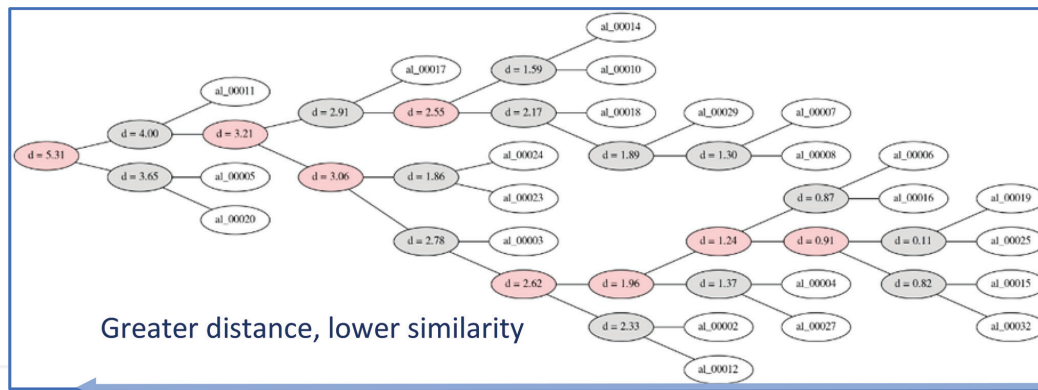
al_00014

d = 1.59

al_00010

al_00017

al_00011

d = 2.91

d = 2.55

d = 2.17

al_00018

al_00029

al_00007

d = 4.00

d = 3.21

d = 5.31

d = 1.89

d = 1.30

al_00008

al_00024

d = 3.65

al_00005

d = 3.06

d = 1.86

al_00006

al_00023

al_00020

d = 0.87

al_00016

al_00019

d = 2.78

al_00003

d = 1.24

d = 0.91

d = 0.11

al_00025

d = 2.62

d = 1.96

d = 1.37

al_00004

d = 0.82

al_00015

Greater distance, lower similarity

d = 2.33

al_00002

al_00027

al_00032

al_00012